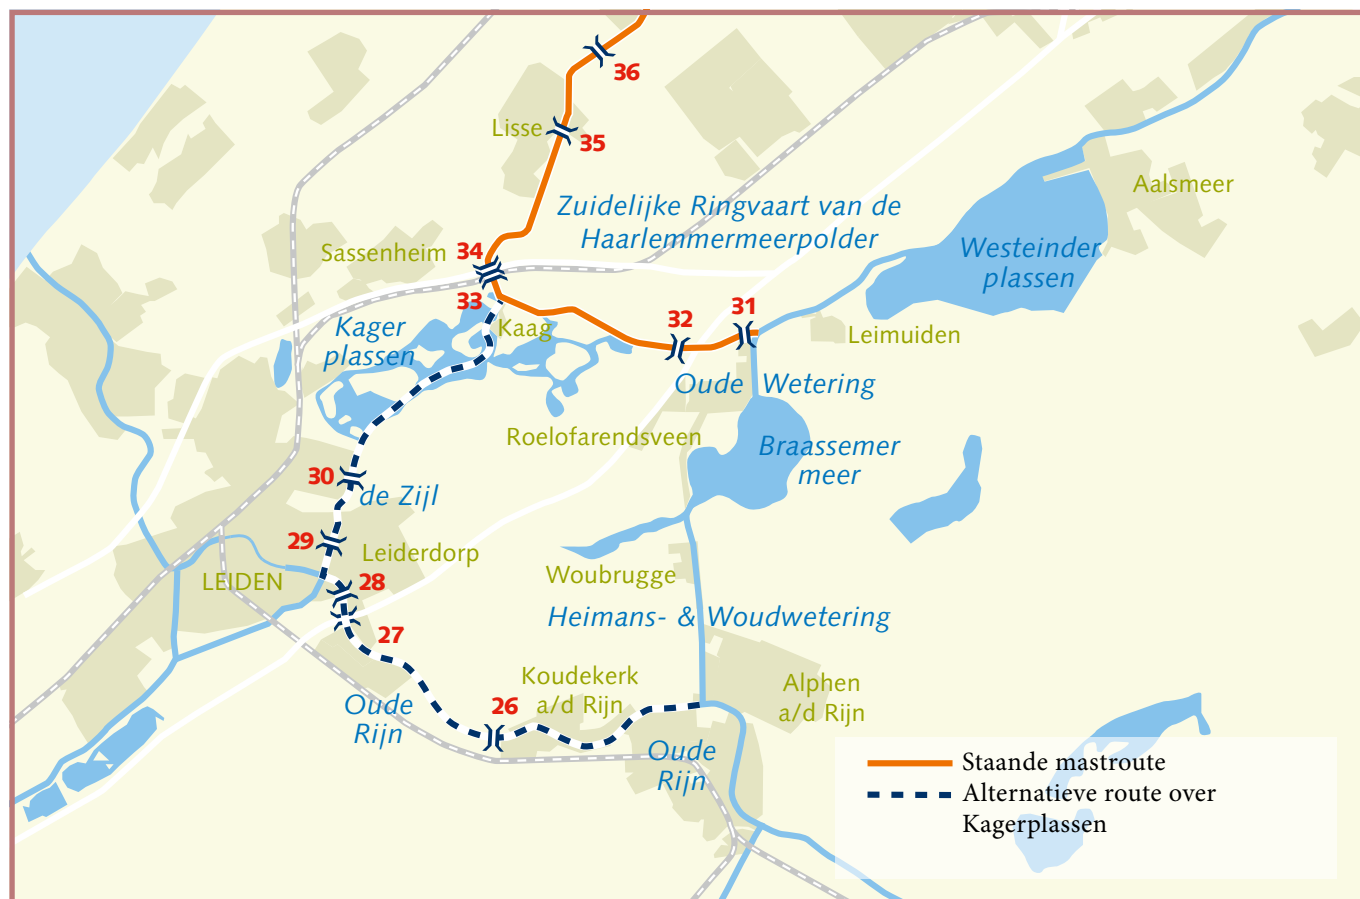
36

Lisse
35

Zuidelijke Ringvaart van de Haarlemmermeerpolder

Aalsmeer

Westeinder plassen

Sassenheim
34
33

Kager plassen

Kaag

32
31

Leimuiden

Oude Wetering

Roelofarendsveen

Braassemer meer

30
de Zijl

29
Leiderdorp

LEIDEN
28

Woubrugge

Heimans- & Woudwetering

27

Koudekerk a/d Rijn

Alphen a/d Rijn

Oude Rijn

26

Oude Rijn

Staande mastroute
Alternatieve route over Kagerplassen